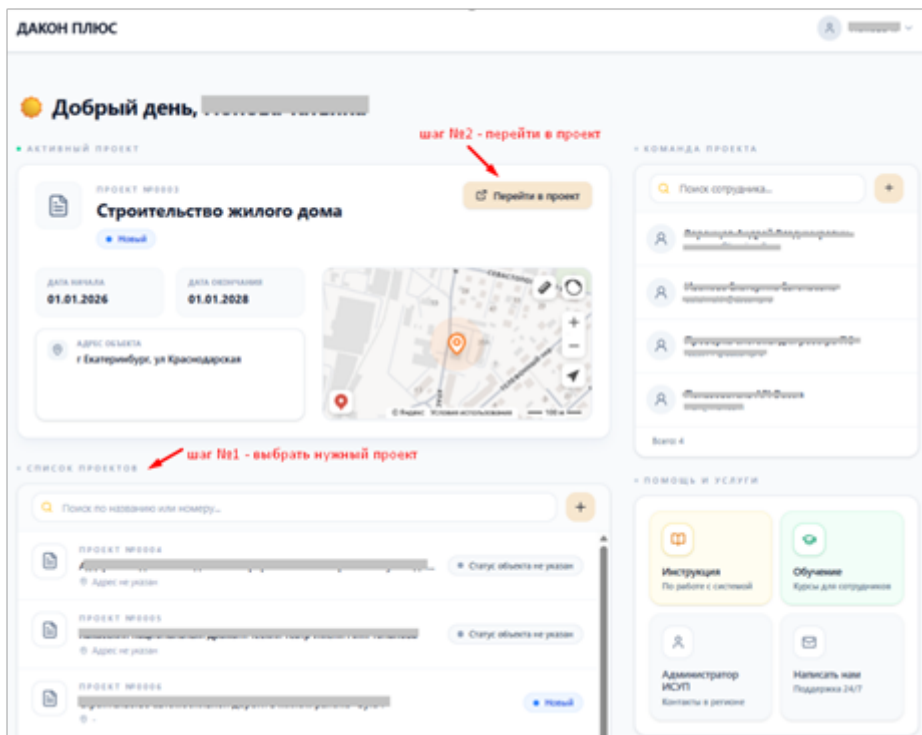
ДАКОН ПЛЮС

Добрый день, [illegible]

шаг №2 - перейти в проект

АКТИВНЫЙ ПРОЕКТ

ПРОЕКТ №0003

Строительство жилого дома

Перейти в проект

Новый

ДАТА НАЧАЛА
01.01.2026

ДАТА ОКОНЧАНИЯ
01.01.2028

АДРЕС ОБЪЕКТА
г Екатеринбург, ул Краснодарская

© Яндекс Условия использования 100 м

КОМАНДА ПРОЕКТА

Поиск сотрудника...

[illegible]

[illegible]

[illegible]

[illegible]

Всего 4

шаг №1 - выбрать нужный проект

СПИСОК ПРОЕКТОВ

Поиск по названию или номеру...

ПРОЕКТ №0004
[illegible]
Адрес не указан
Статус объекта не указан

ПРОЕКТ №0005
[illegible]
Адрес не указан
Статус объекта не указан

ПРОЕКТ №0006
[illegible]
Новый

ПОМОЩЬ И УСЛУГИ

Инструкция
По работе с системой

Обучение
Курсы для сотрудников

Администратор ИСУП
Контакты в регионе

Написать нам
Поддержка 24/7